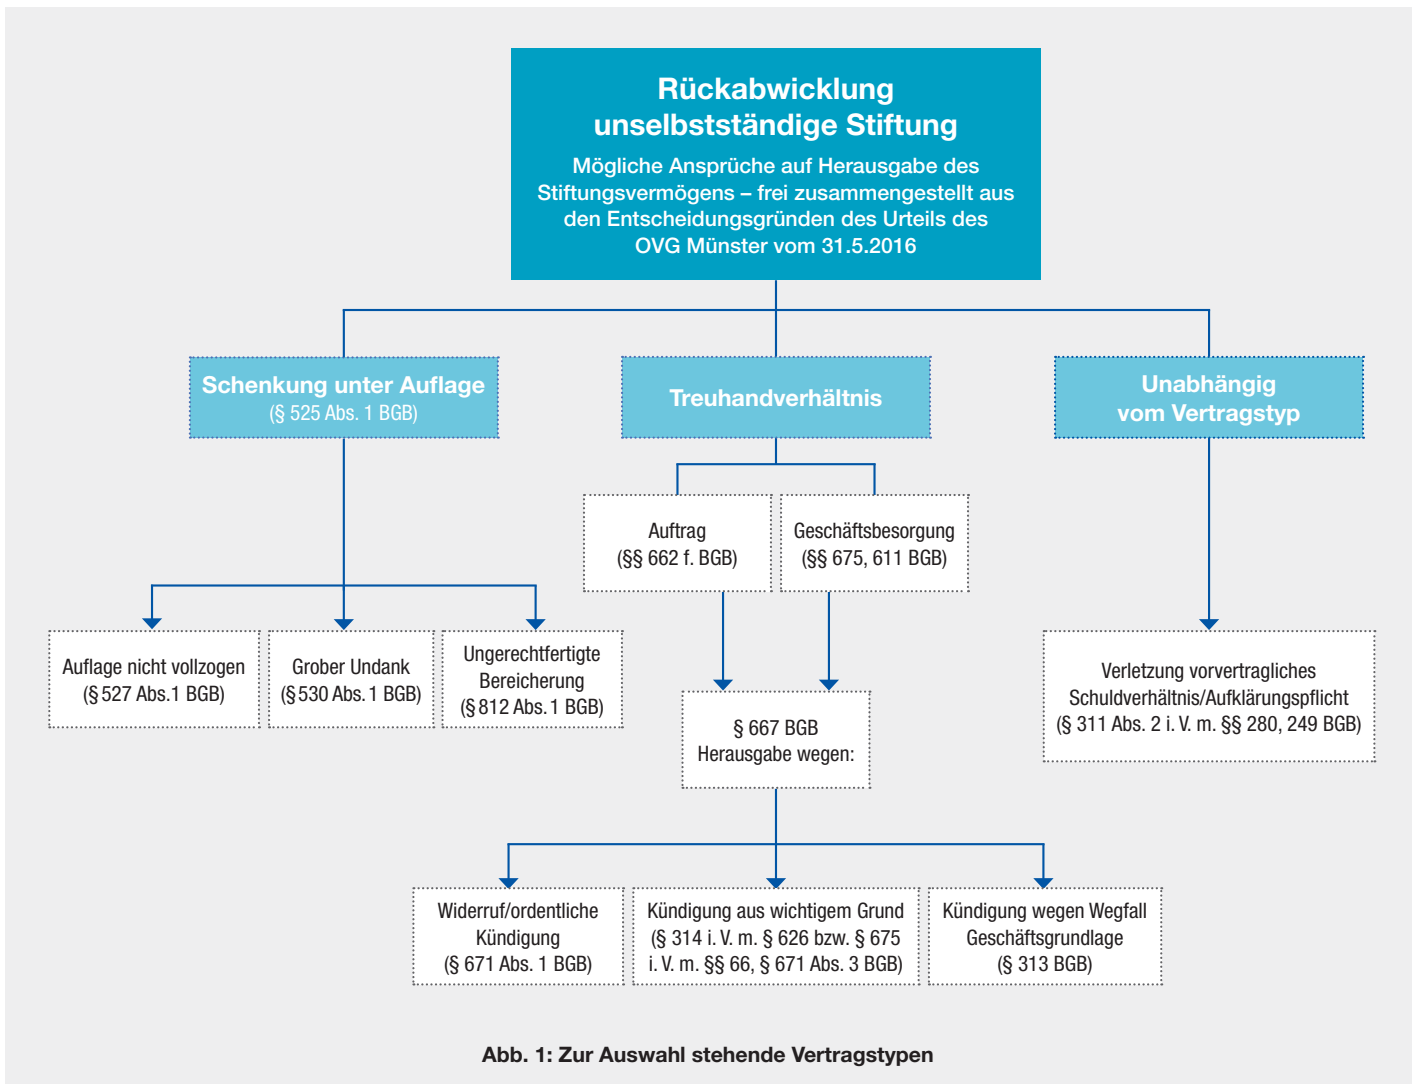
Rückabwicklung unselbstständige Stiftung

Mögliche Ansprüche auf Herausgabe des Stiftungsvermögens – frei zusammengestellt aus den Entscheidungsgründen des Urteils des OVG Münster vom 31.5.2016

Schenkung unter Auflage
(§ 525 Abs. 1 BGB)

Treuhandverhältnis

Unabhängig vom Vertragstyp

Auftrag
(§§ 662 f. BGB)

Geschäftsbesorgung
(§§ 675, 611 BGB)

Auflage nicht vollzogen
(§ 527 Abs.1 BGB)

Grober Undank
(§ 530 Abs. 1 BGB)

Ungerechtfertigte Bereicherung
(§ 812 Abs. 1 BGB)

§ 667 BGB
Herausgabe wegen:

Verletzung vorvertragliches Schuldverhältnis/Aufklärungspflicht
(§ 311 Abs. 2 i. V. m. §§ 280, 249 BGB)

Widerruf/ordentliche Kündigung
(§ 671 Abs. 1 BGB)

Kündigung aus wichtigem Grund
(§ 314 i. V. m. § 626 bzw. § 675 i. V. m. §§ 66, § 671 Abs. 3 BGB)

Kündigung wegen Wegfall Geschäftsgrundlage
(§ 313 BGB)

Abb. 1: Zur Auswahl stehende Vertragstypen